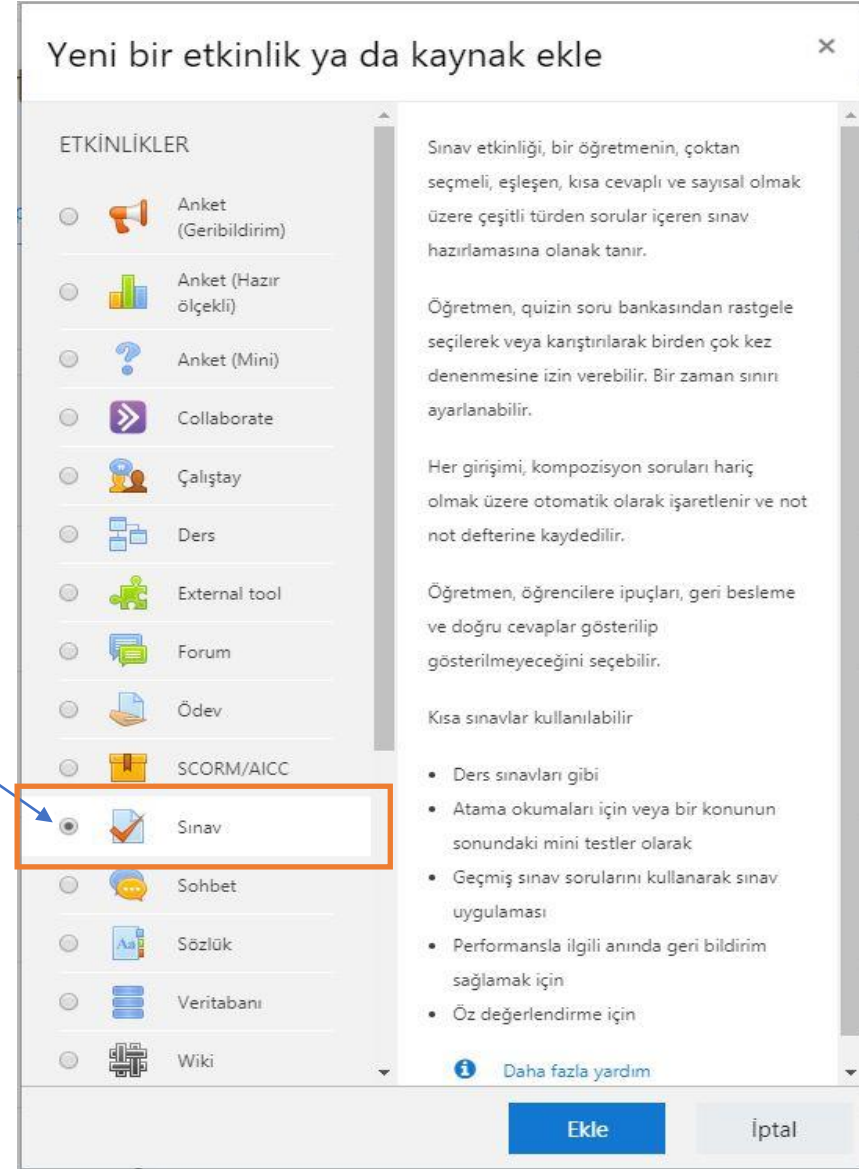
Yeni bir etkinlik ya da kaynak ekle

×

ETKİNLİKLER

Anket (Geribildirim)

Anket (Hazır ölçekli)

Anket (Mini)

Collaborate

Çalıştay

Ders

External tool

Forum

Ödev

SCORM/AICC

Sınav

Sohbet

Sözlük

Veritabanı

Wiki

Sınav etkinliği, bir öğretmenin, çoktan seçmeli, eşleşen, kısa cevaplı ve sayısal olmak üzere çeşitli türden sorular içeren sınav hazırlamasına olanak tanır.

Öğretmen, quizin soru bankasından rastgele seçilerek veya karıştırılarak birden çok kez denenmesine izin verebilir. Bir zaman sınırı ayarlanabilir.

Her girişimi, kompozisyon soruları hariç olmak üzere otomatik olarak işaretlenir ve not not defterine kaydedilir.

Öğretmen, öğrencilere ipuçları, geri besleme ve doğru cevaplar gösterilip gösterilmeyeceğini seçebilir.

Kısa sınavlar kullanılabilir

- Ders sınavları gibi
- Atama okumaları için veya bir konunun sonundaki mini testler olarak
- Geçmiş sınav sorularını kullanarak sınav uygulaması
- Performansla ilgili anında geri bildirim sağlamak için
- Öz değerlendirme için

Daha fazla yardım

Ekle

İptal